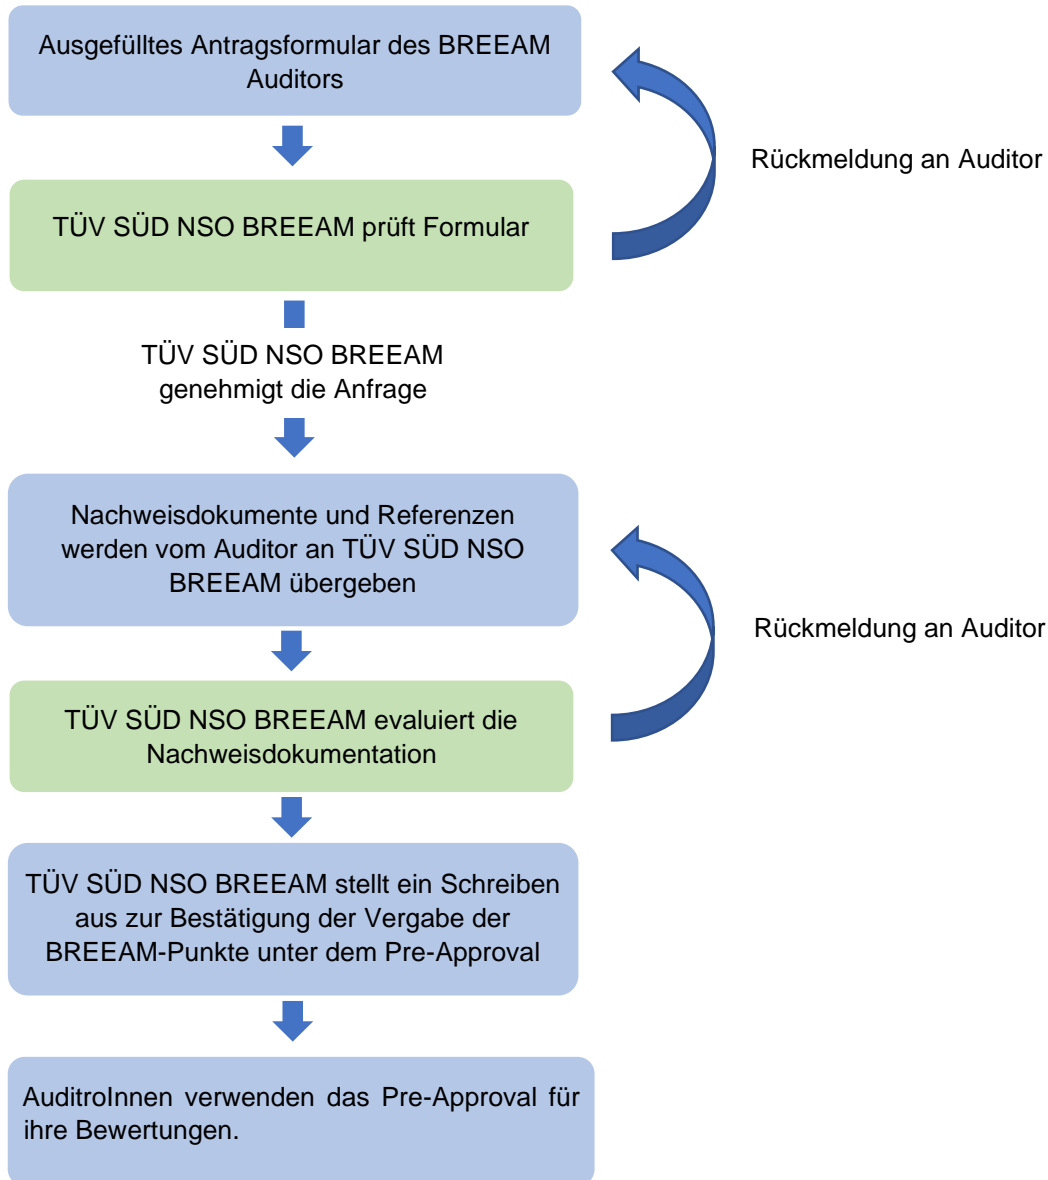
Ausgefülltes Antragsformular des BREEAM Auditors

Rückmeldung an Auditor

TÜV SÜD NSO BREEAM prüft Formular

TÜV SÜD NSO BREEAM genehmigt die Anfrage

Nachweisdokumente und Referenzen werden vom Auditor an TÜV SÜD NSO BREEAM übergeben

Rückmeldung an Auditor

TÜV SÜD NSO BREEAM evaluiert die Nachweisdokumentation

TÜV SÜD NSO BREEAM stellt ein Schreiben aus zur Bestätigung der Vergabe der BREEAM-Punkte unter dem Pre-Approval

AuditroInnen verwenden das Pre-Approval für ihre Bewertungen.